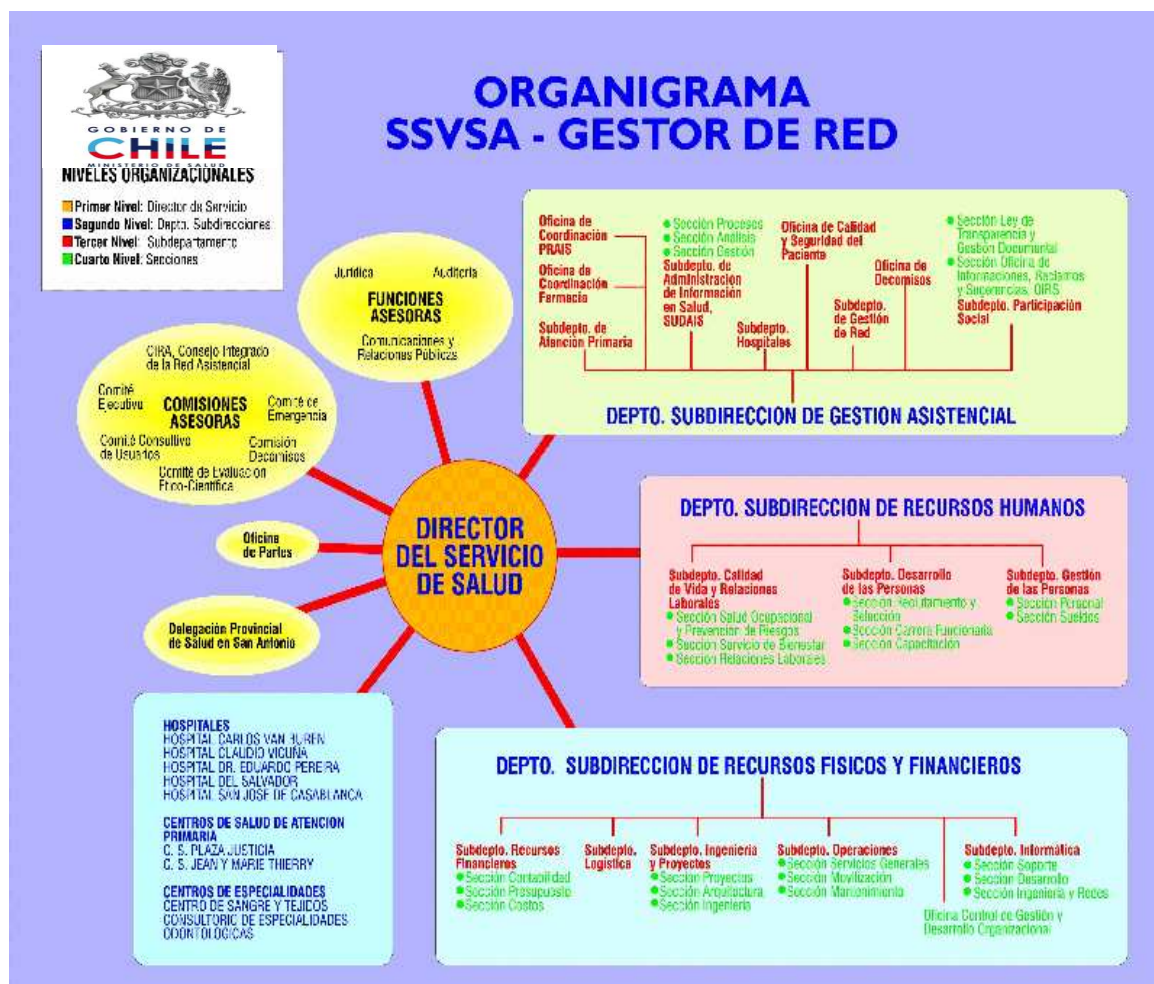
GOBIERNO DE CHILE
MINISTERIO DE SALUD

NIVELES ORGANIZACIONALES
Primer Nivel: Director de Servicio
Segundo Nivel: Depto. Subdirecciones
Tercer Nivel: Subdepartamento
Cuarto Nivel: Secciones

ORGANIGRAMA
SSVSA - GESTOR DE RED

Jurídica
Auditoría
FUNCIONES ASESORAS
Comunicaciones y Relaciones Públicas

CIRA, Consejo Integrado de la Red Asistencial
Comité Ejecutivo
COMISIONES ASESORAS
Comité de Emergencia
Comité Consultivo de Usuarios
Comisión Decomisos
Comité de Evaluación Etico-Científica

Oficina de Partes

Delegación Provincial de Salud en San Antonio

DIRECTOR DEL SERVICIO DE SALUD

Oficina de Coordinación PRAIS
Oficina de Coordinación Farmacia
Subdepto. de Atención Primaria
Sección Procesos
Sección Análisis
Sección Gestión
Subdepto. de Administración de Información en Salud, SUDAIS
Subdepto. Hospitales
Oficina de Calidad y Seguridad del Paciente
Subdepto. de Gestión de Red
Oficina de Decomisos
Sección Ley de Transparencia y Gestión Documental
Sección Oficina de Informaciones, Reclamos y Sugerencias, OIRS
Subdepto. Participación Social
DEPTO. SUBDIRECCION DE GESTION ASISTENCIAL

DEPTO. SUBDIRECCION DE RECURSOS HUMANOS
Subdepto. Calidad de Vida y Relaciones Laborales
Sección Salud Ocupacional y Prevención de Riesgos
Sección Servicio de Bienestar
Sección Relaciones Laborales
Subdepto. Desarrollo de las Personas
Sección Reclutamiento y Selección
Sección Carrera Funcionaria
Sección Capacitación
Subdepto. Gestión de las Personas
Sección Personal
Sección Sueldos

HOSPITALES
HOSPITAL CARLOS VAN BUREN
HOSPITAL CLAUDIO VICUÑA
HOSPITAL DR. EDUARDO PEREIRA
HOSPITAL DEL SALVADOR
HOSPITAL SAN JOSE DE CASABLANCA

CENTROS DE SALUD DE ATENCION PRIMARIA
C. S. PLAZA JUSTICIA
C. S. JEAN Y MARIE THIERRY

CENTROS DE ESPECIALIDADES
CENTRO DE SANGRE Y TEJIDOS
CONSULTORIO DE ESPECIALIDADES ODONTOLOGICAS

DEPTO. SUBDIRECCION DE RECURSOS FISICOS Y FINANCIEROS
Subdepto. Recursos Financieros
Sección Contabilidad
Sección Presupuesto
Sección Costos
Subdepto. Logística
Subdepto. Ingeniería y Proyectos
Sección Proyectos
Sección Arquitectura
Sección Ingeniería
Subdepto. Operaciones
Sección Servicios Generales
Sección Movilización
Sección Mantenimiento
Subdepto. Informática
Sección Soporte
Sección Desarrollo
Sección Ingeniería y Redes
Oficina Control de Gestión y Desarrollo Organizacional